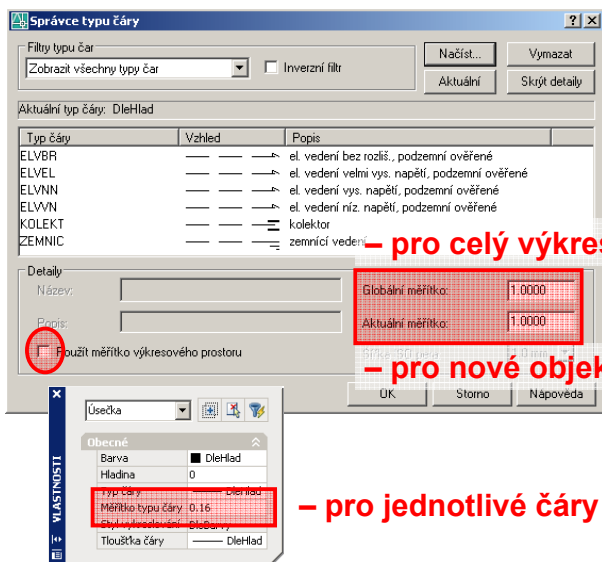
Správce typu čáry

Filtry typu čar

Zobrazit všechny typy čar

Inverzní filtr

Načíst...

Vymazat

Aktuální

Skrýt detaily

Aktuální typ čáry: DleHlad

| Typ čáry | Vzhled | Popis |
|---|---|---|
| ELVBR | | el. vedení bez rozliš., podzemní ověřené |
| ELVEL | | el. vedení velmi vys. napětí, podzemní ověřené |
| ELVNN | | el. vedení vys. napětí, podzemní ověřené |
| ELVVN | | el. vedení níz. napětí, podzemní ověřené |
| KOLEKT | | kolektor |
| ZEMNIC | | zemnící vedení |

– pro celý výkres

Detaily

Název:

Popis:

Použít měřítko výkresového prostoru

Globální měřítko: 1.0000

Aktuální měřítko: 1.0000

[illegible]

– pro nové objek

OK

Storno

Nápověda

VLASTNOSTI

Úsečka

Obecné

Barva DleHlad

Hladina 0

Typ čáry DleHlad

Měřítko typu čáry 0.16

Styl vykreslování DleBarvy

Tloušťka čáry DleHlad

– pro jednotlivé čáry